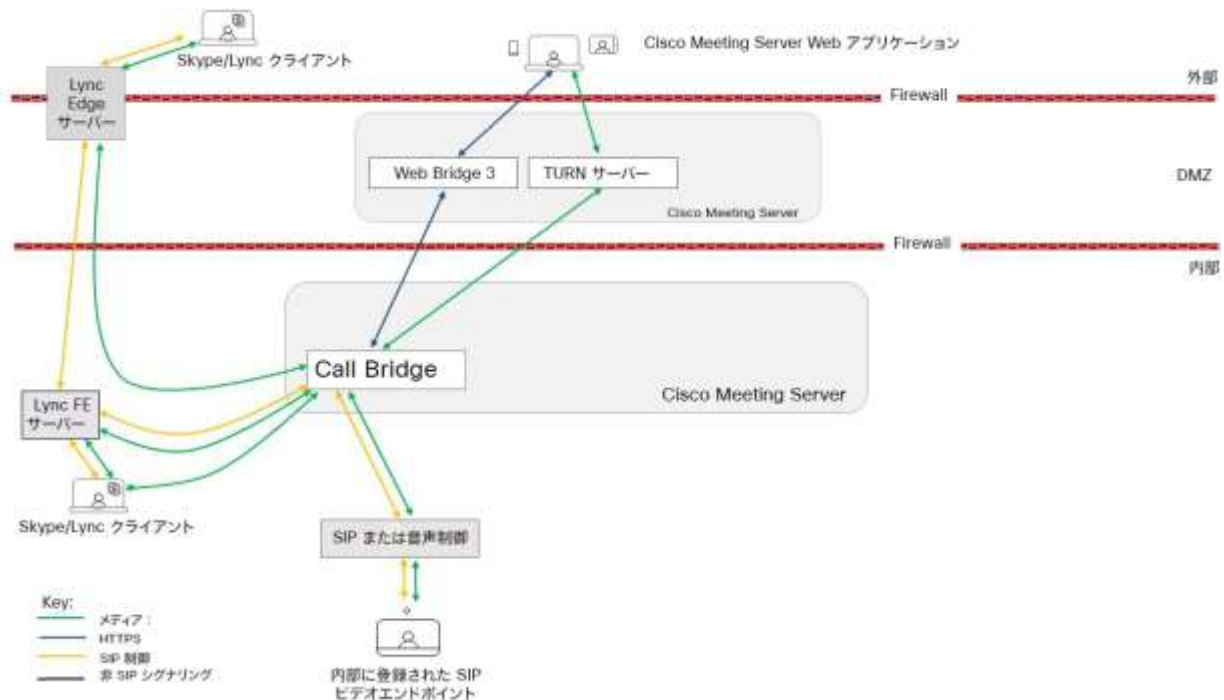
Skype/Lync クライアント

Cisco Meeting Server Web アプリケーション

Lync Edge サーバー

Firewall

外部

Web Bridge 3

TURN サーバー

Cisco Meeting Server

DMZ

Firewall

内部

Call Bridge

Cisco Meeting Server

Lync FE サーバー

Skype/Lync クライアント

SIP または音声制御

Key:
メディア：
HTTPS
SIP 制御
非 SIP シグナリング

内部に登録された SIP ビデオエンドポイント